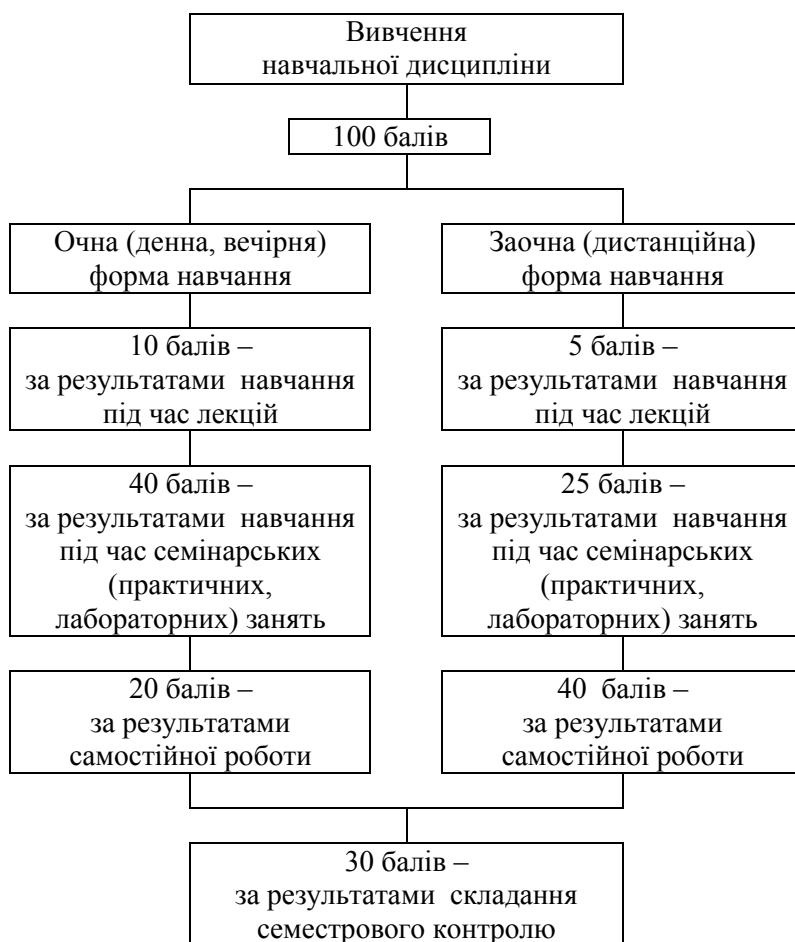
Вивчення навчальної дисципліни

100 балів

Очна (денна, вечірня) форма навчання

10 балів – за результатами навчання під час лекцій

40 балів – за результатами навчання під час семінарських (практичних, лабораторних) занять

20 балів – за результатами самостійної роботи

Заочна (дистанційна) форма навчання

5 балів – за результатами навчання під час лекцій

25 балів – за результатами навчання під час семінарських (практичних, лабораторних) занять

40 балів – за результатами самостійної роботи

30 балів – за результатами складання семестрового контролю